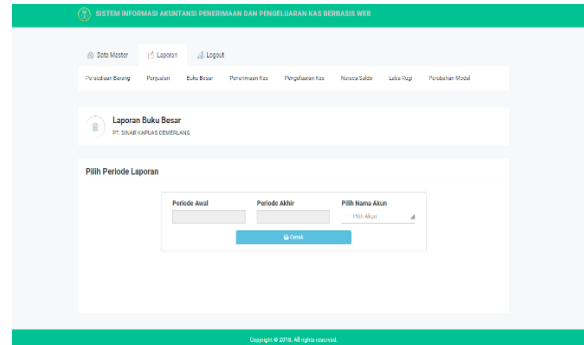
SISTEM INFORMASI AKUNTANSI PENERIMAAN DAN PENGELUARAN KAS BERBASIS WEB

Data Master | Laporan | Logout

Persediaan Barang | Penjualan | Buku Besar | Penerimaan Kas | Pengeluaran Kas | Neraca Saldo | Laba Rugi | Perubahan Modal

Laporan Buku Besar
PT. SINAR KAPUAS CEMERLANG

Pilih Periode Laporan

Periode Awal | Periode Akhir | Pilih Nama Akun
Pilih Akun

Cetak

Copyright © 2018. All rights reserved.